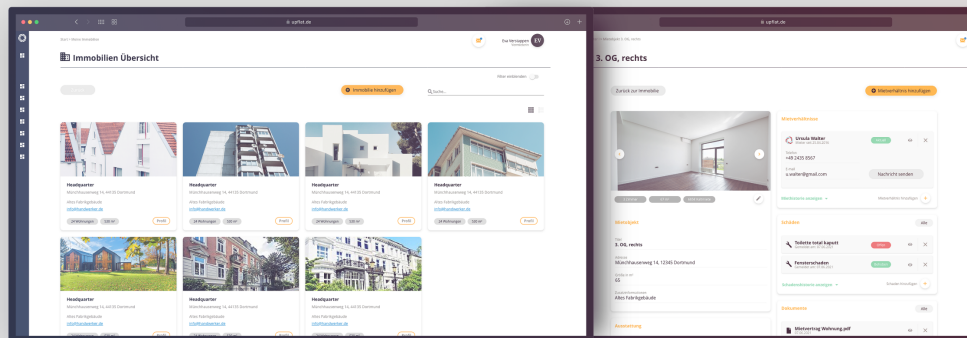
sqrflat.de

Start / Meine Immobilien

Eva Vennegaarn

EV

Immobilien Übersicht

Filter einblenden

Immobilie hinzufügen

Suche...

Headquarter
Mörchhausenweg 14, 44135 Dortmund
Altes Fabrikgebäude
info@handwerker.de
24 Wohnungen
530 m²
Profil

Headquarter
Mörchhausenweg 14, 44135 Dortmund
Altes Fabrikgebäude
info@handwerker.de
24 Wohnungen
530 m²
Profil

Headquarter
Mörchhausenweg 14, 44135 Dortmund
Altes Fabrikgebäude
info@handwerker.de
24 Wohnungen
530 m²
Profil

Headquarter
Mörchhausenweg 14, 44135 Dortmund
Altes Fabrikgebäude
info@handwerker.de
24 Wohnungen
530 m²
Profil

Headquarter
Mörchhausenweg 14, 44135 Dortmund
Altes Fabrikgebäude
info@handwerker.de

Headquarter
Mörchhausenweg 14, 44135 Dortmund
Altes Fabrikgebäude
info@handwerker.de

Headquarter
Mörchhausenweg 14, 44135 Dortmund
Altes Fabrikgebäude
info@handwerker.de

sqrflat.de

3. OG, rechts

Zurück zur Immobilie

Mietverhältnis hinzufügen

Mietverhältnisse

Ursula Walter
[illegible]
Aktiv

Telefon
+49 2435 8567

E-Mail
u.walter@gmail.com

Nachricht senden

Mietverhältnis anzeigen

Mietverhältnis hinzufügen

Stammdaten

Titel
3. OG, rechts

Adresse
Mörchhausenweg 14, 12345 Dortmund

Größe in m²
65

Zusatzinformationen
Altes Fabrikgebäude

Ausstattung

Schäden

Alle

Toilette total kaputt
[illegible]

Fensterschaden
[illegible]

Schadensmeldungen anzeigen

Schaden hinzufügen

Dokumente

Alle

Mietvertrag Wohnung.pdf